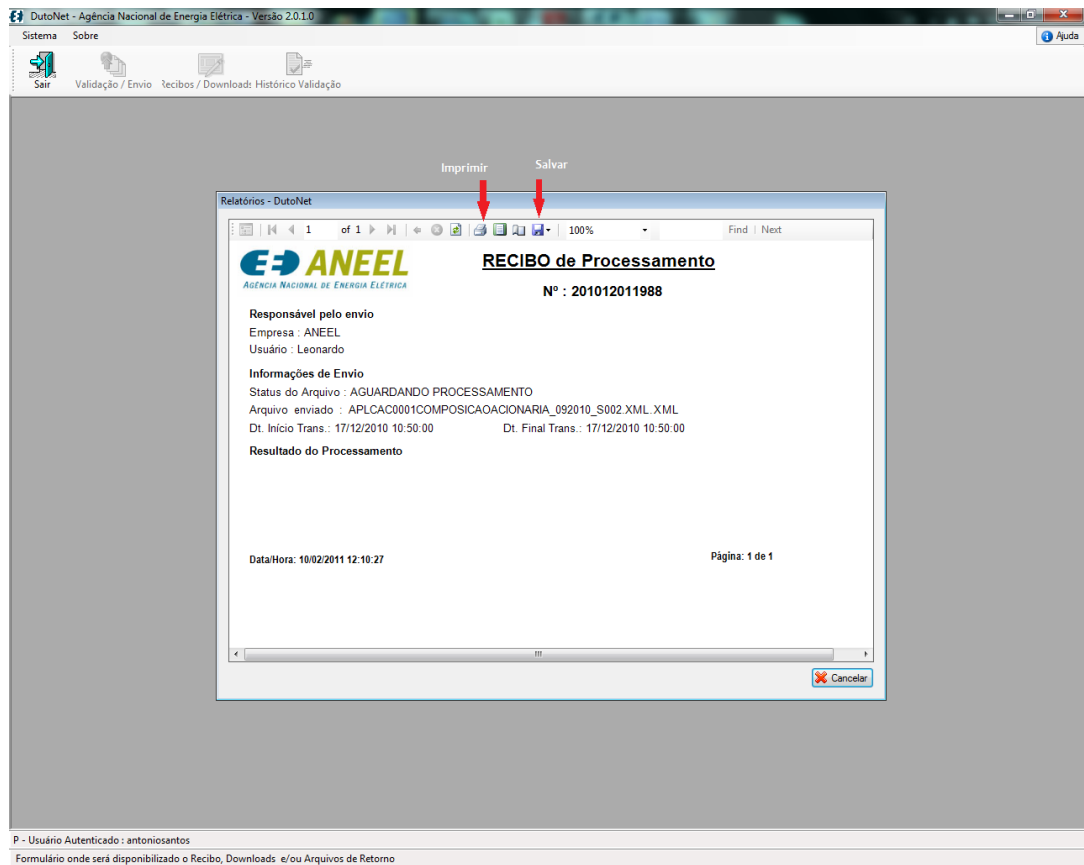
DutoNet - Agência Nacional de Energia Elétrica - Versão 2.0.1.0

Sistema Sobre

Ajuda

Sair Validação / Envio Recibos / Downloads Histórico Validação

Imprimir

Salvar

Relatórios - DutoNet

1 of 1 100% Find | Next

ANEEL
AGÊNCIA NACIONAL DE ENERGIA ELÉTRICA

RECIBO de Processamento

Nº : 201012011988

Responsável pelo envio
Empresa : ANEEL
Usuário : Leonardo

Informações de Envio
Status do Arquivo : AGUARDANDO PROCESSAMENTO
Arquivo enviado : APLCAC0001COMPOSICAOACIONARIA_092010_S002.XML.XML
Dt. Início Trans.: 17/12/2010 10:50:00 Dt. Final Trans.: 17/12/2010 10:50:00

Resultado do Processamento

Data/Hora: 10/02/2011 12:10:27

Página: 1 de 1

Cancelar

P - Usuário Autenticado : antoniosantos

Formulário onde será disponibilizado o Recibo, Downloads e/ou Arquivos de Retorno